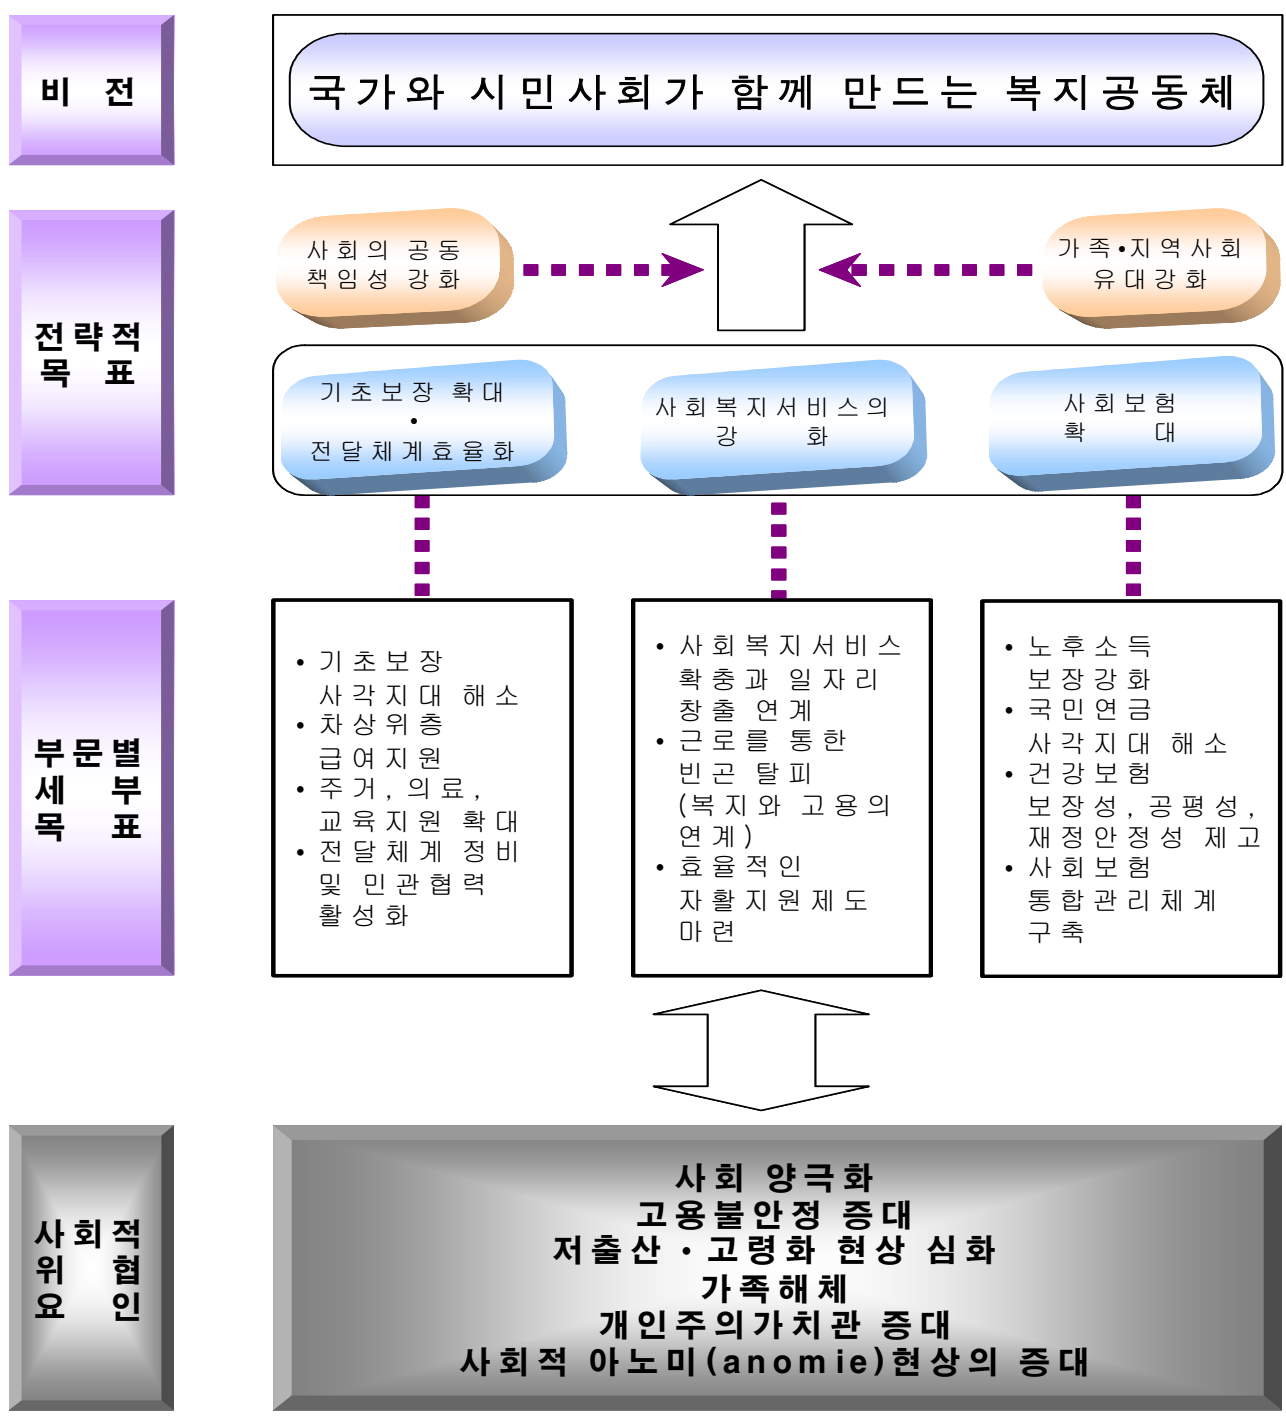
비 전

국가와 시민사회가 함께 만드는 복지공동체

전략적 목표

사회의 공동 책임성 강화

가족•지역사회 유대강화

기초보장 확대 • 전달체계효율화

사회복지서비스의 강 화

사회보험 확 대

부문별 세부 목표

• 기초보장 사각지대 해소
• 차상위층 급여지원
• 주거, 의료, 교육지원 확대
• 전달체계 정비 및 민관협력 활성화

• 사회복지서비스 확충과 일자리 창출 연계
• 근로를 통한 빈곤 탈피 (복지와 고용의 연계)
• 효율적인 자활지원제도 마련

• 노후소득 보장강화
• 국민연금 사각지대 해소
• 건강보험 보장성, 공평성, 재정안정성 제고
• 사회보험 통합관리체계 구축

사회적 위협 요인

사회 양극화
고용불안정 증대
저출산·고령화 현상 심화
가족해체
개인주의가치관 증대
사회적 아노미(anomie)현상의 증대